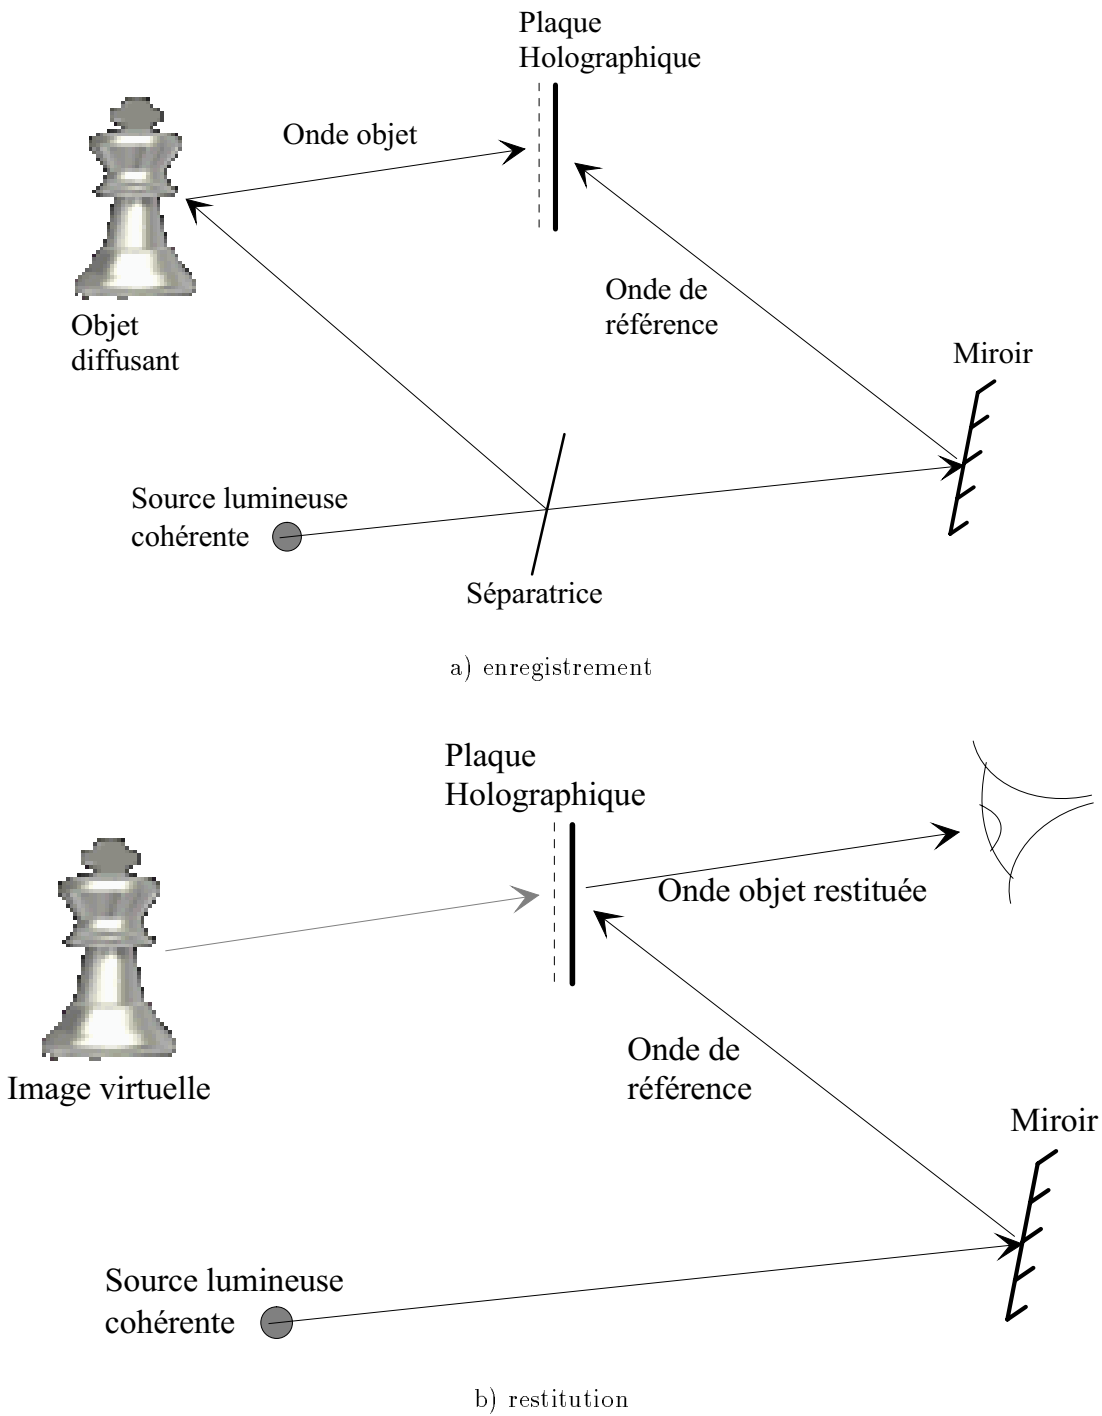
Plaque Holographique

Onde objet

Objet diffusant

Onde de référence

Miroir

Source lumineuse cohérente

Séparatrice

a) enregistrement

Plaque Holographique

Onde objet restituée

Image virtuelle

Onde de référence

Miroir

Source lumineuse cohérente

b) restitution